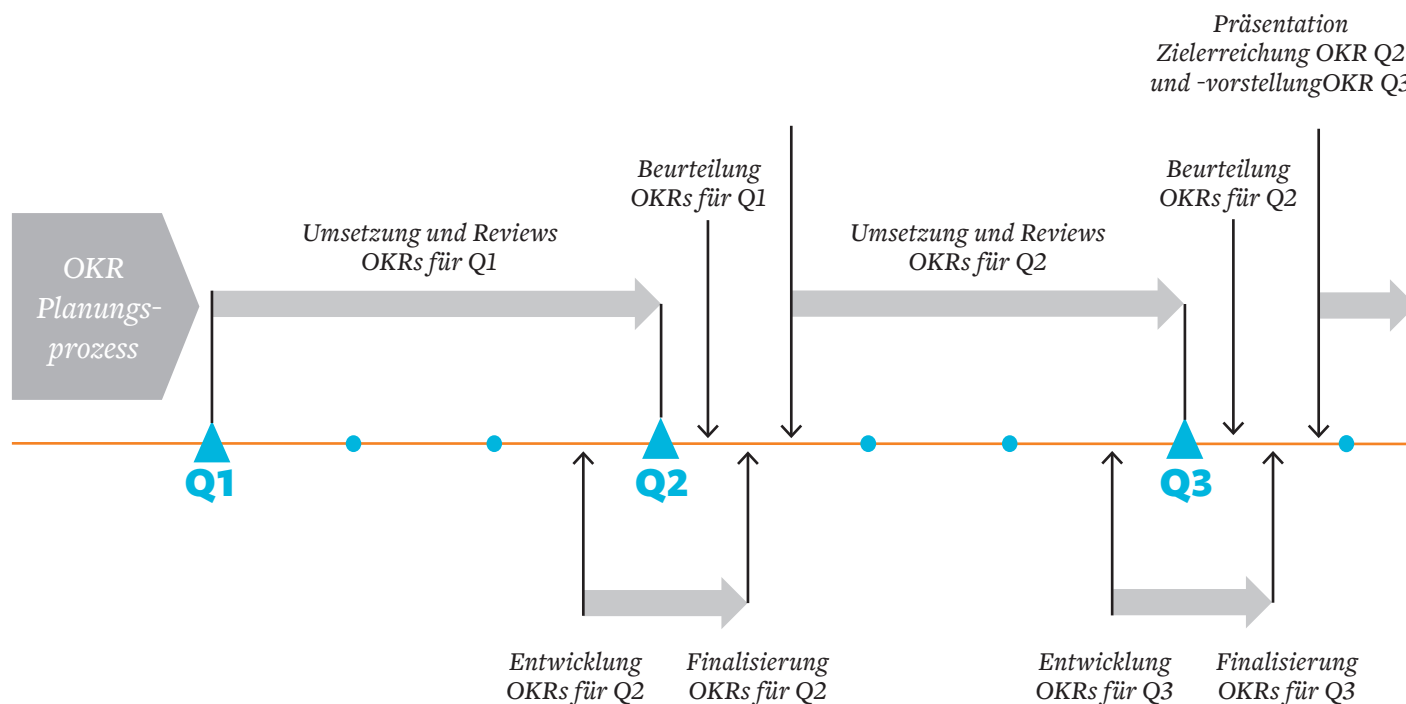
Präsentation
Zielerreichung OKR Q2
und -vorstellungOKR Q3

OKR Planungsprozess

Umsetzung und Reviews OKRs für Q1

Beurteilung OKRs für Q1

Umsetzung und Reviews OKRs für Q2

Beurteilung OKRs für Q2

Q1

Q2

Q3

Entwicklung OKRs für Q2

Finalisierung OKRs für Q2

Entwicklung OKRs für Q3

Finalisierung OKRs für Q3